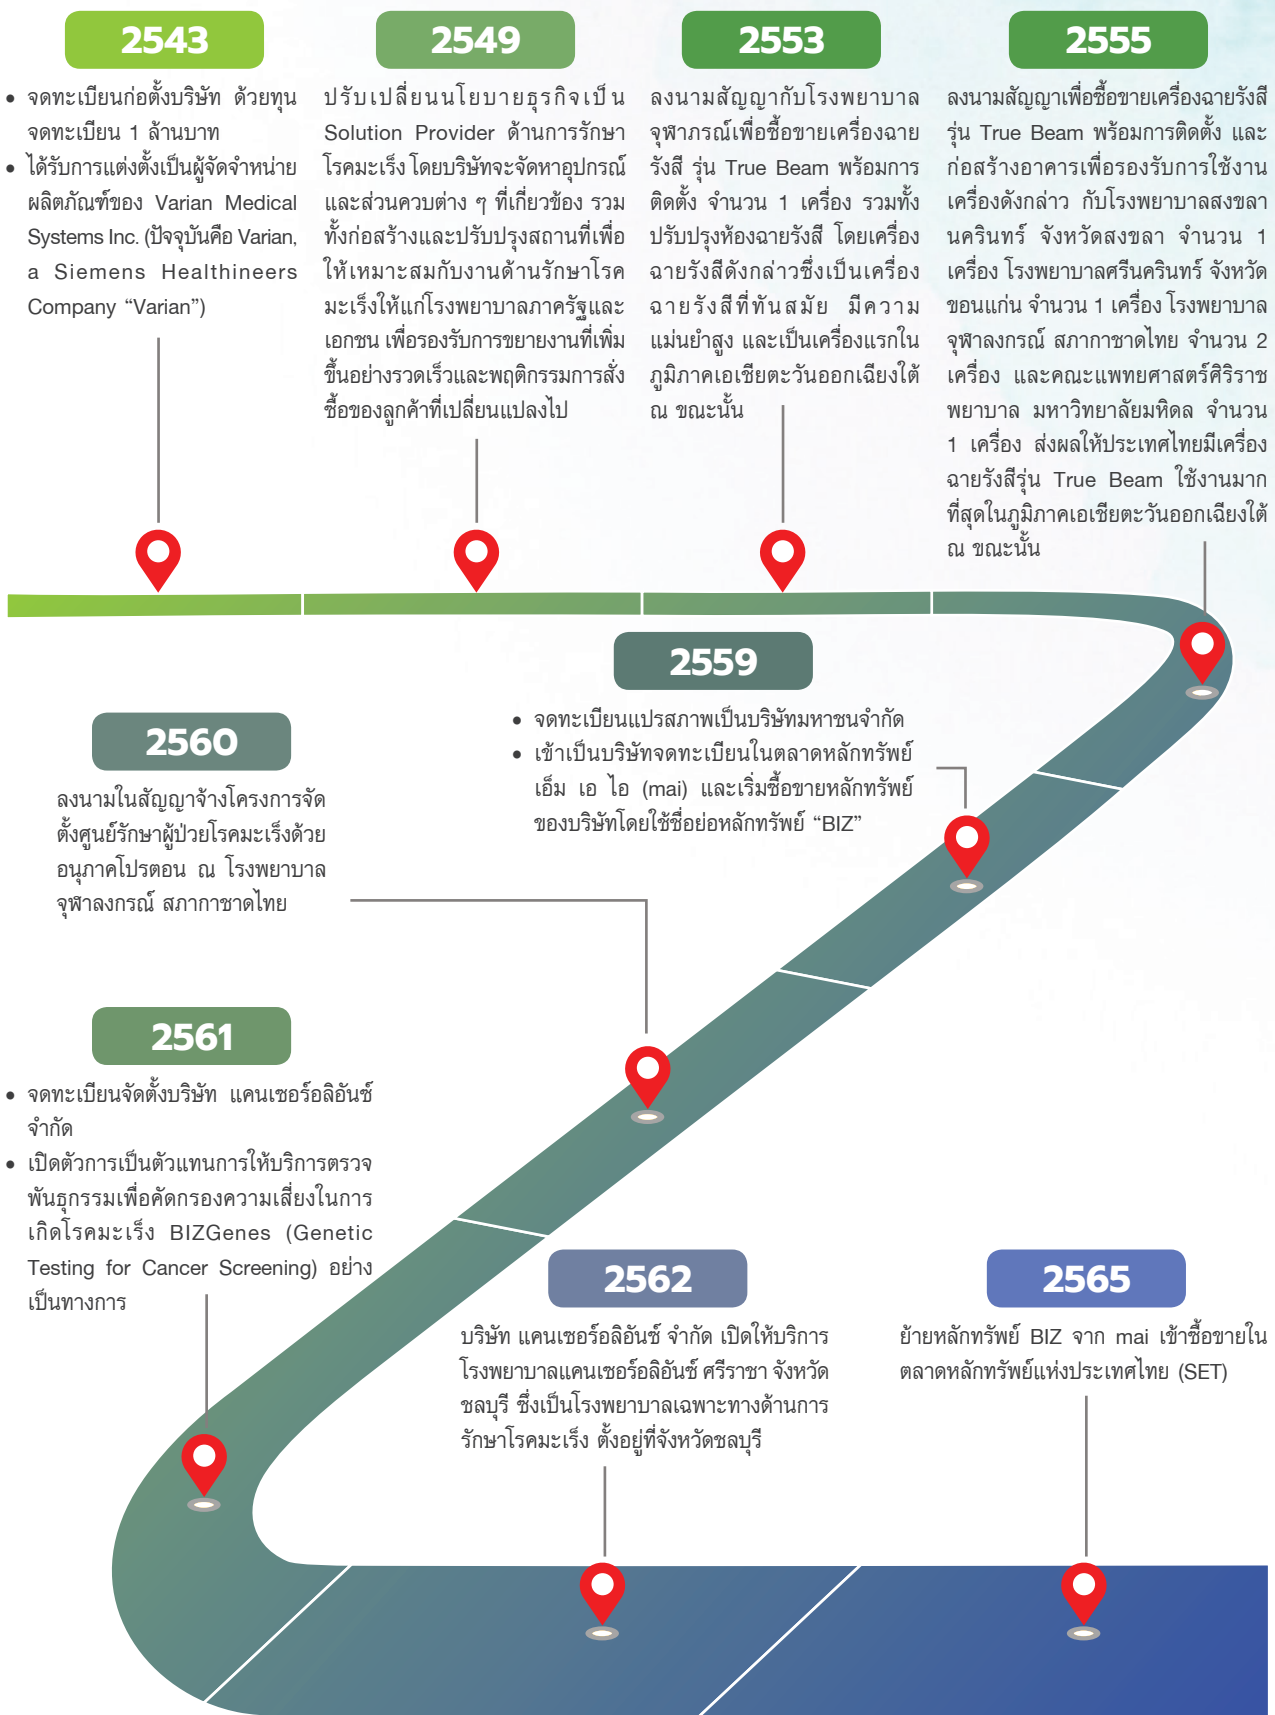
2543

• จดทะเบียนก่อตั้งบริษัท ด้วยทุนจดทะเบียน 1 ล้านบาท
• ได้รับการแต่งตั้งเป็นผู้จัดจำหน่ายผลิตภัณฑ์ของ Varian Medical Systems Inc. (ปัจจุบันคือ Varian, a Siemens Healthineers Company "Varian")

2549

ปรับเปลี่ยนนโยบายธุรกิจเป็น Solution Provider ด้านการรักษาโรคมะเร็ง โดยบริษัทจะจัดหาอุปกรณ์และส่วนควบต่าง ๆ ที่เกี่ยวข้อง รวมทั้งก่อสร้างและปรับปรุงสถานที่เพื่อให้เหมาะสมกับงานด้านรักษาโรคมะเร็งให้แก่โรงพยาบาลภาครัฐและเอกชน เพื่อรองรับการขยายงานที่เพิ่มขึ้นอย่างรวดเร็วและพฤติกรรมการสั่งซื้อของลูกค้าที่เปลี่ยนแปลงไป

2553

ลงนามสัญญากับโรงพยาบาลจุฬาภรณ์เพื่อซื้อขายเครื่องฉายรังสี รุ่น True Beam พร้อมการติดตั้ง จำนวน 1 เครื่อง รวมทั้งปรับปรุงห้องฉายรังสี โดยเครื่องฉายรังสีดังกล่าวซึ่งเป็นเครื่องฉายรังสีที่ทันสมัย มีความแม่นยำสูง และเป็นเครื่องแรกในภูมิภาคเอเชียตะวันออกเฉียงใต้ ณ ขณะนั้น

2555

ลงนามสัญญาเพื่อซื้อขายเครื่องฉายรังสีรุ่น True Beam พร้อมการติดตั้ง และก่อสร้างอาคารเพื่อรองรับการใช้งานเครื่องดังกล่าว กับโรงพยาบาลสงขลานครินทร์ จังหวัดสงขลา จำนวน 1 เครื่อง โรงพยาบาลศรีนครินทร์ จังหวัดขอนแก่น จำนวน 1 เครื่อง โรงพยาบาลจุฬาลงกรณ์ สภากาชาดไทย จำนวน 2 เครื่อง และคณะแพทยศาสตร์ศิริราชพยาบาล มหาวิทยาลัยมหิดล จำนวน 1 เครื่อง ส่งผลให้ประเทศไทยมีเครื่องฉายรังสีรุ่น True Beam ใช้งานมากที่สุดในภูมิภาคเอเชียตะวันออกเฉียงใต้ ณ ขณะนั้น

2559

• จดทะเบียนแปรสภาพเป็นบริษัทมหาชนจำกัด
• เข้าเป็นบริษัทจดทะเบียนในตลาดหลักทรัพย์ เอ็ม เอ ไอ (mai) และเริ่มซื้อขายหลักทรัพย์ของบริษัทโดยใช้ชื่อย่อหลักทรัพย์ "BIZ"

2560

ลงนามในสัญญาจ้างโครงการจัดตั้งศูนย์รักษาผู้ป่วยโรคมะเร็งด้วยอนุภาคโปรตอน ณ โรงพยาบาลจุฬาลงกรณ์ สภากาชาดไทย

2561

• จดทะเบียนจัดตั้งบริษัท แคนเซอร์อลิอันซ์ จำกัด
• เปิดตัวการเป็นตัวแทนการให้บริการตรวจพันธุกรรมเพื่อคัดกรองความเสี่ยงในการเกิดโรคมะเร็ง BIZGenes (Genetic Testing for Cancer Screening) อย่างเป็นทางการ

2562

บริษัท แคนเซอร์อลิอันซ์ จำกัด เปิดให้บริการโรงพยาบาลแคนเซอร์อลิอันซ์ ศรีราชา จังหวัดชลบุรี ซึ่งเป็นโรงพยาบาลเฉพาะทางด้านการรักษาโรคมะเร็ง ตั้งอยู่ที่จังหวัดชลบุรี

2565

ย้ายหลักทรัพย์ BIZ จาก mai เข้าซื้อขายในตลาดหลักทรัพย์แห่งประเทศไทย (SET)